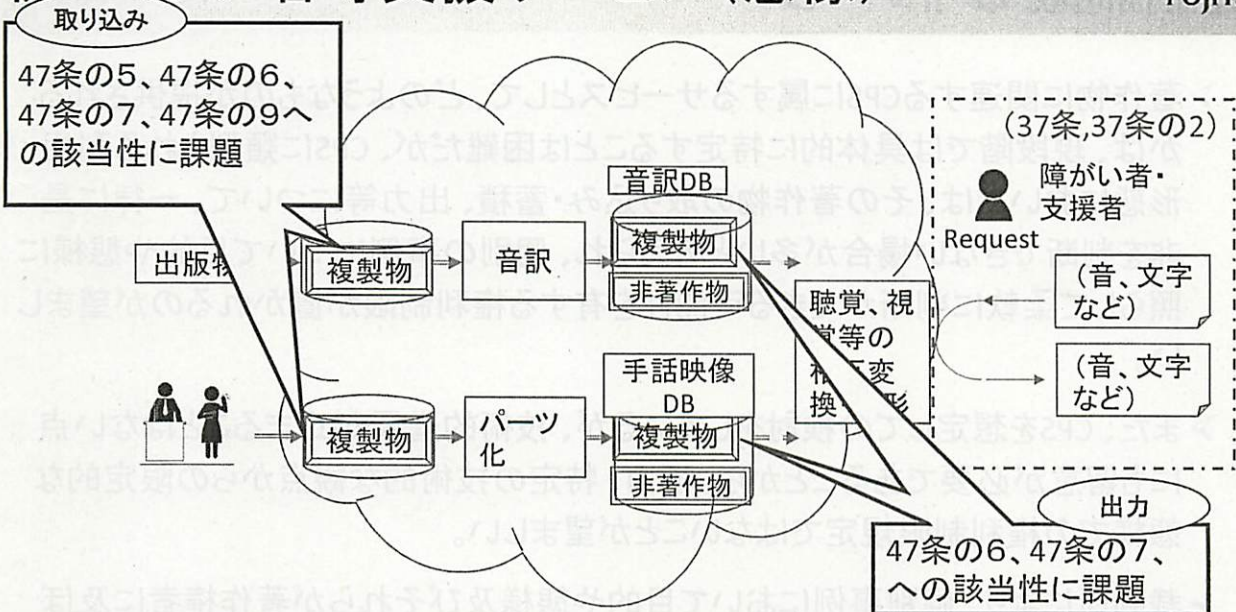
取り込み

47条の5、47条の6、47条の7、47条の9への該当性に課題

(37条,37条の2)

障がい者・支援者

Request

音訳DB

出版物

複製物

音訳

複製物

非著作物

聴覚、視覚等の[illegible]変換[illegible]

(音、文字など)

(音、文字など)

手話映像DB

複製物

パーツ化

複製物

非著作物

出力

47条の6、47条の7、への該当性に課題